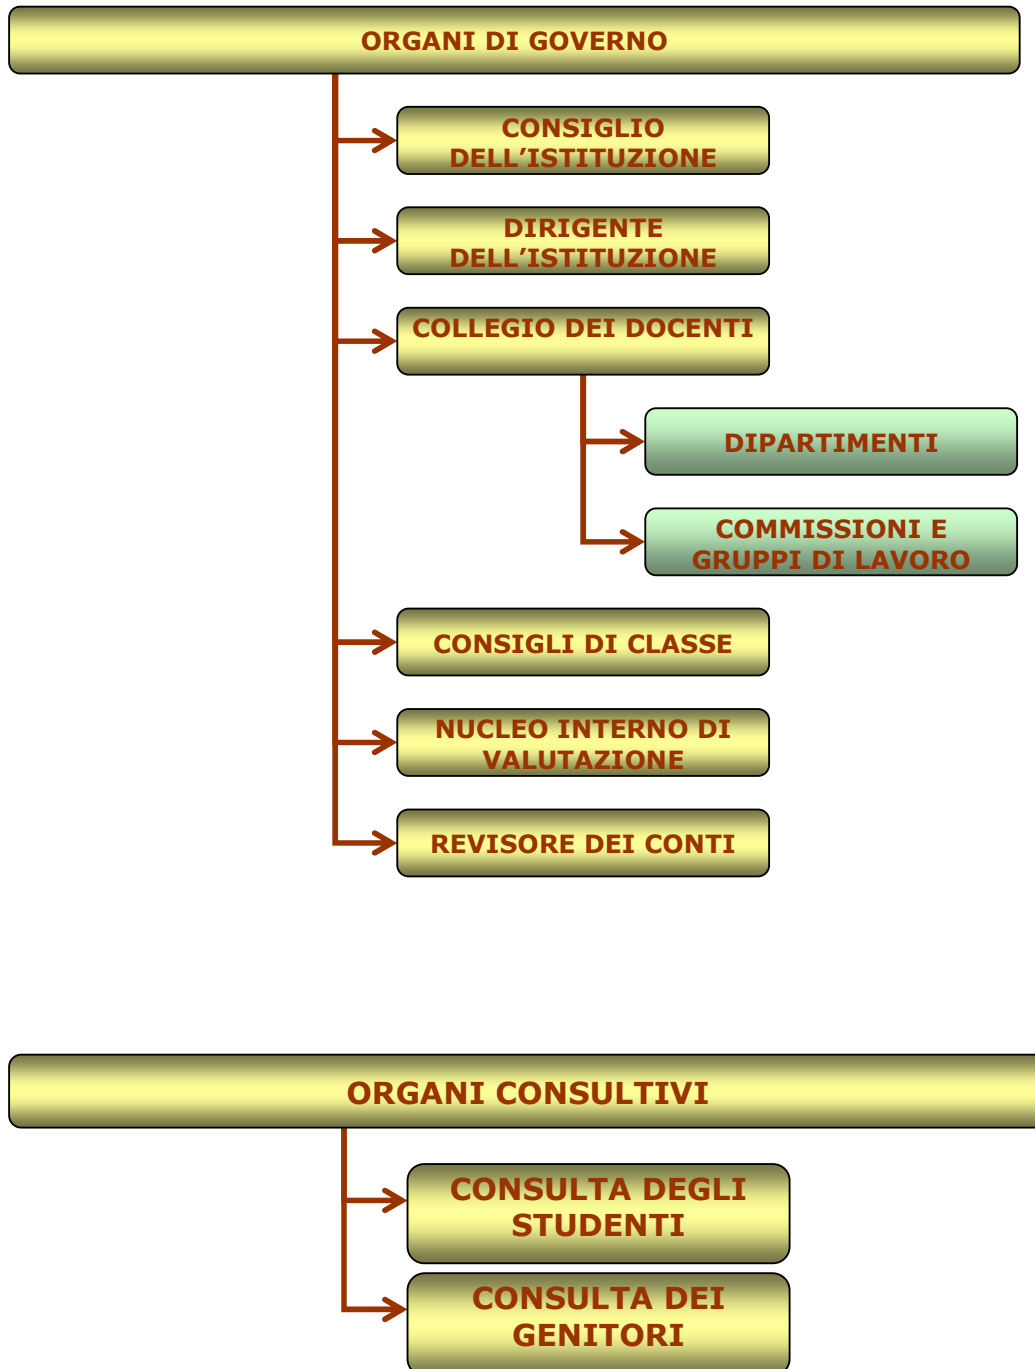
ORGANI DI GOVERNO

CONSIGLIO DELL'ISTITUZIONE

DIRIGENTE DELL'ISTITUZIONE

COLLEGIO DEI DOCENTI

DIPARTIMENTI

COMMISSIONI E GRUPPI DI LAVORO

CONSIGLI DI CLASSE

NUCLEO INTERNO DI VALUTAZIONE

REVISORE DEI CONTI

ORGANI CONSULTIVI

CONSULTA DEGLI STUDENTI

CONSULTA DEI GENITORI